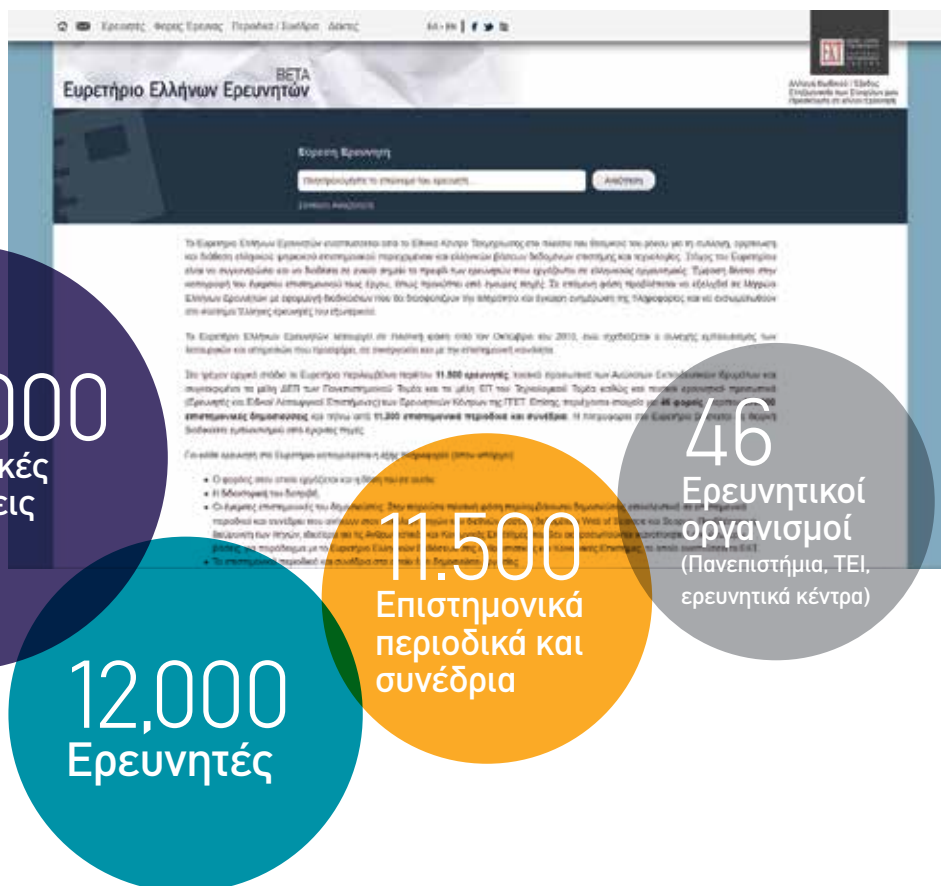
Ερευνητές Φορείς Έρευνας Περιοδικά / Συνέδρια Δείκτες

EL - EN

BETA
Ευρετήριο Ελλήνων Ερευνητών

ΕΚΤ

Εύρεση Ερευνητή

Πληκτρολογήστε το επώνυμο του ερευνητή...

Αναζήτηση

Σύνθετη Αναζήτηση

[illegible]

000
κές
εις

46
Ερευνητικοί οργανισμοί
(Πανεπιστήμια, ΤΕΙ, ερευνητικά κέντρα)

11.500
Επιστημονικά περιοδικά και συνέδρια

12,000
Ερευνητές